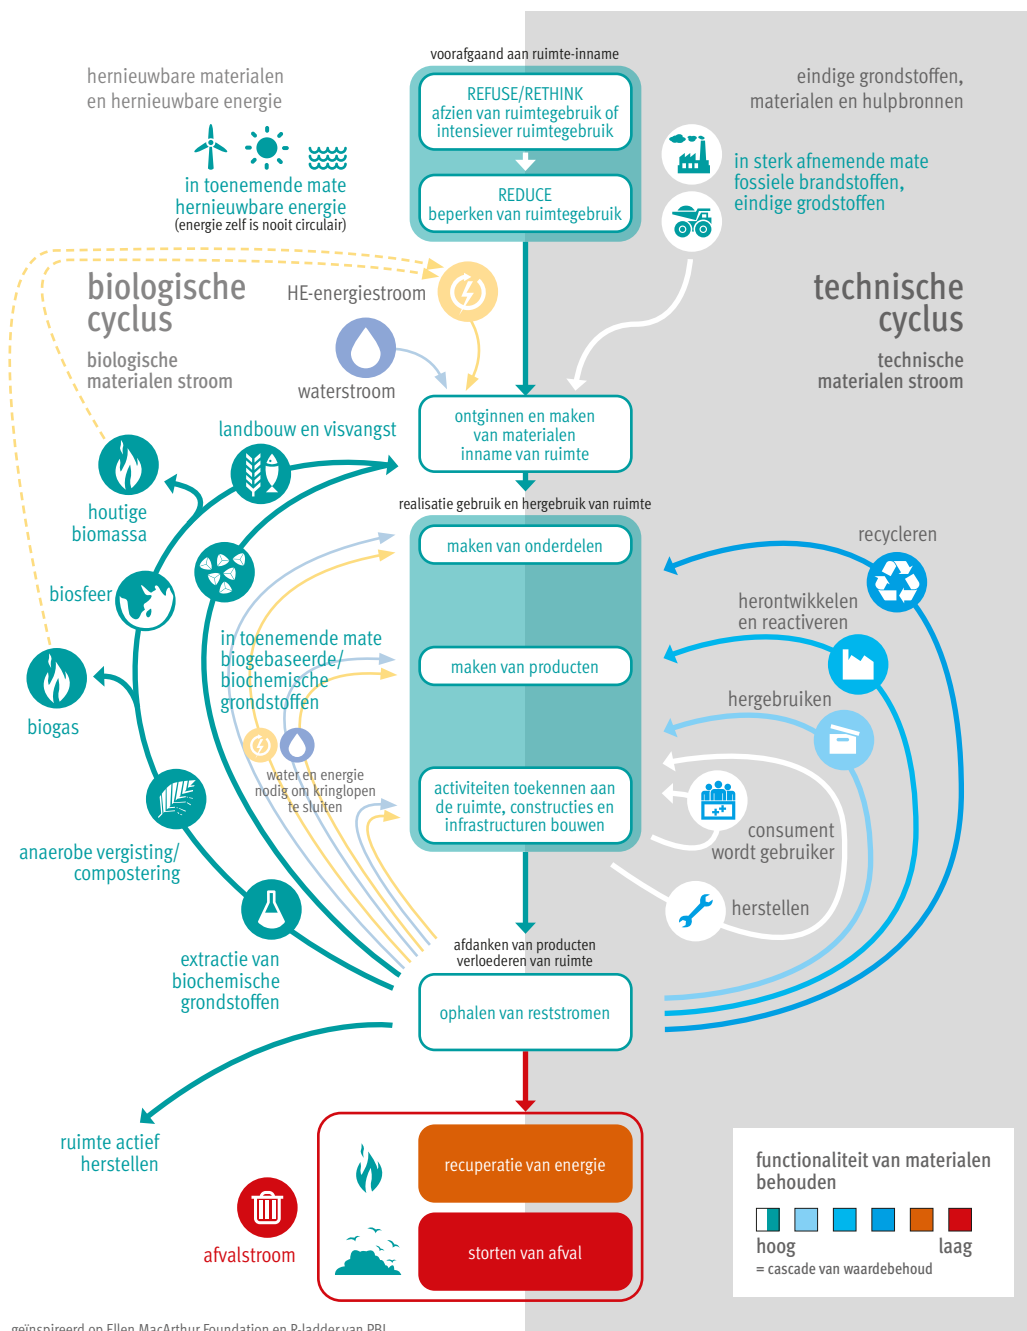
voorafgaand aan ruimte-inname

hernieuwbare materialen
en hernieuwbare energie

REFUSE/RETHINK
afzien van ruimtegebruik of intensiever ruimtegebruik

REDUCE
beperken van ruimtegebruik

eindige grondstoffen,
materialen en hulpbronnen

in toenemende mate
hernieuwbare energie
(energie zelf is nooit circulair)

in sterk afnemende mate
fossiele brandstoffen,
eindige grodstoffen

biologische
cyclus

biologische
materialen stroom

HE-energiestroom

waterstroom

technische
cyclus

technische
materialen stroom

landbouw en visvangst

ontginnen en maken
van materialen
inname van ruimte

houtige
biomassa

realisatie gebruik en hergebruik van ruimte

maken van onderdelen

recycleren

biosfeer

herontwikkelen
en reactiveren

in toenemende mate
biogebaseerde/
biochemische
grondstoffen

maken van producten

biogas

hergebruiken

water en energie
nodig om kringlopen
te sluiten

activiteiten toekennen aan
de ruimte, constructies en
infrastructuren bouwen

consument
wordt gebruiker

anaerobe vergisting/
compostering

herstellen

extractie van
biochemische
grondstoffen

afdanken van producten
verloederen van ruimte

ophalen van reststromen

ruimte actief
herstellen

recuperatie van energie

functionaliteit van materialen
behouden

afvalstroom

storten van afval

hoog
laag
= cascade van waardebehoud

geïnspireerd op Ellen MacArthur Foundation en R-ladder van PBL